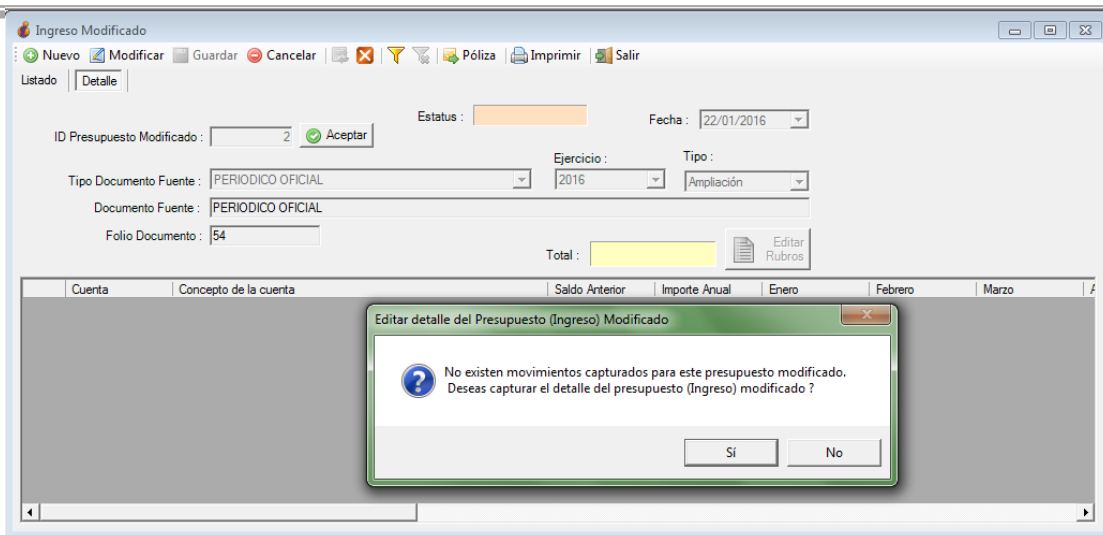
Ingreso Modificado

Nuevo Modificar Guardar Cancelar Póliza Imprimir Salir

Listado Detalle

Estatus :

Fecha : 22/01/2016

ID Presupuesto Modificado : 2 Aceptar

Ejercicio :

Tipo :

Tipo Documento Fuente : PERIODICO OFICIAL

2016

Ampliación

Documento Fuente : PERIODICO OFICIAL

Folio Documento : 54

Total :

Editar Rubros

| Cuenta | Concepto de la cuenta | Saldo Anterior | Importe Anual | Enero | Febrero | Marzo |
|---|---|---|---|---|---|---|

Editar detalle del Presupuesto (Ingreso) Modificado

No existen movimientos capturados para este presupuesto modificado. Deseas capturar el detalle del presupuesto (Ingreso) modificado ?

Sí

No